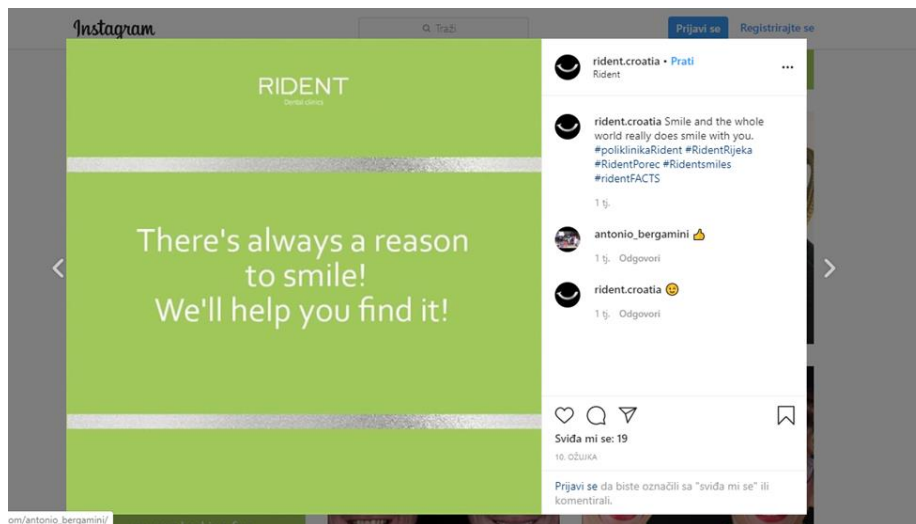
Instagram

Traži

Prijavi se

Registrirajte se

RIDENT
Dental clinic

There's always a reason to smile!
We'll help you find it!

rident.croatia • Prati
Rident

...

rident.croatia Smile and the whole world really does smile with you. #poliklinikaRident #RidentRijeka #RidentPorec #Ridentsmiles #ridentFACTS

1 tj.

antonio_bergamini 👍

1 tj. Odgovori

rident.croatia 😉

1 tj. Odgovori

Sviđa mi se: 19

10. OŽUJKA

Prijavi se da biste označili sa "sviđa mi se" ili komentirali.

om/antonio_bergamini/